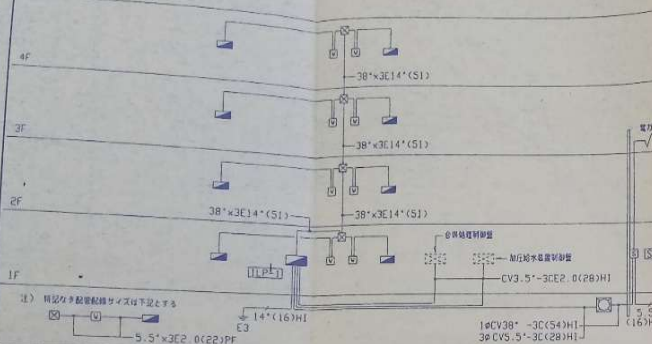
4F

38°×3E14°(SI)

3F

38°×3E14°(SI)

2F

38°×3E14°(SI)

38°×3E14°(SI)

1F

受水槽監視制御盤

加圧給水ポンプ制御盤

CV3.5°-3CE2.0(28)HI

注) 特記なき配管配線サイズは下記とする

5.5°×3E2.0(22)PF

14°(16)HI

E3

1φCV38°-3C(54)HI

3φCV5.5°-3C(28)HI

(16)H

電力